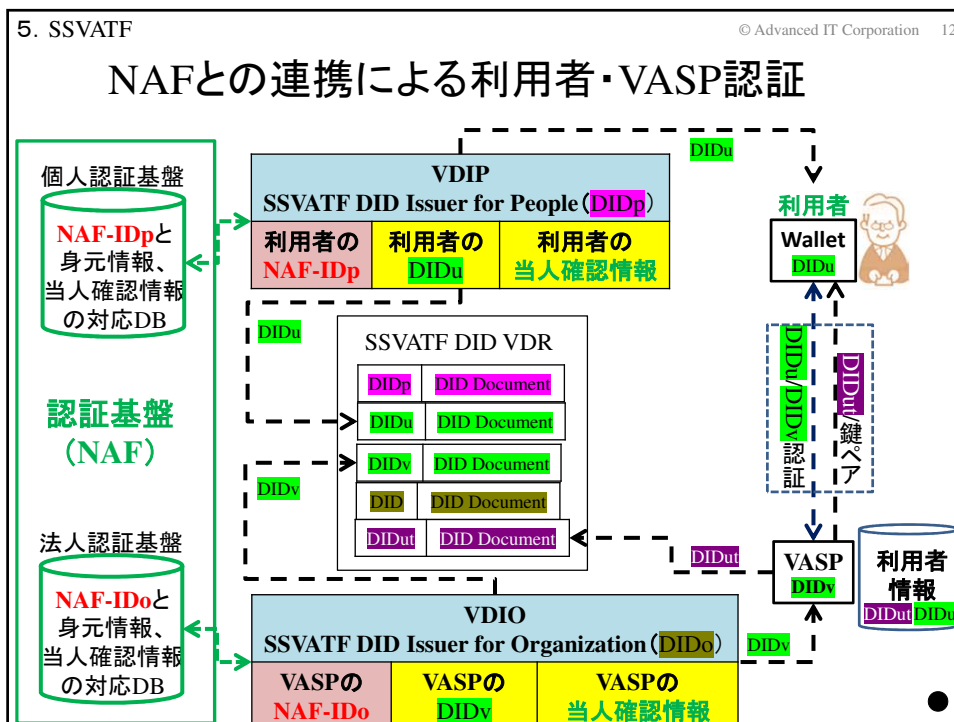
5. SSVATF

© Advanced IT Corporation 12

NAFとの連携による利用者・VASP認証

個人認証基盤

NAF-IDpと身元情報、当人確認情報の対応DB

認証基盤（NAF）

法人認証基盤

NAF-IDoと身元情報、当人確認情報の対応DB

VDIP
SSVATF DID Issuer for People（DIDp）

| 利用者のNAF-IDp | 利用者のDIDu | 利用者の当人確認情報 |
|---|---|---|

DIDu

DIDu

SSVATF DID VDR

| DIDp | DID Document |
|---|---|
| DIDu | DID Document |
| DIDv | DID Document |
| DID | DID Document |
| DIDut | DID Document |

DIDv

利用者

Wallet
DIDu

DIDu/DIDv認証

DIDut/鍵ペア

DIDut

VASP
DIDv

利用者情報
DIDut DIDu

VDIO
SSVATF DID Issuer for Organization（DIDo）

DIDv

| VASPのNAF-IDo | VASPのDIDv | VASPの当人確認情報 |
|---|---|---|